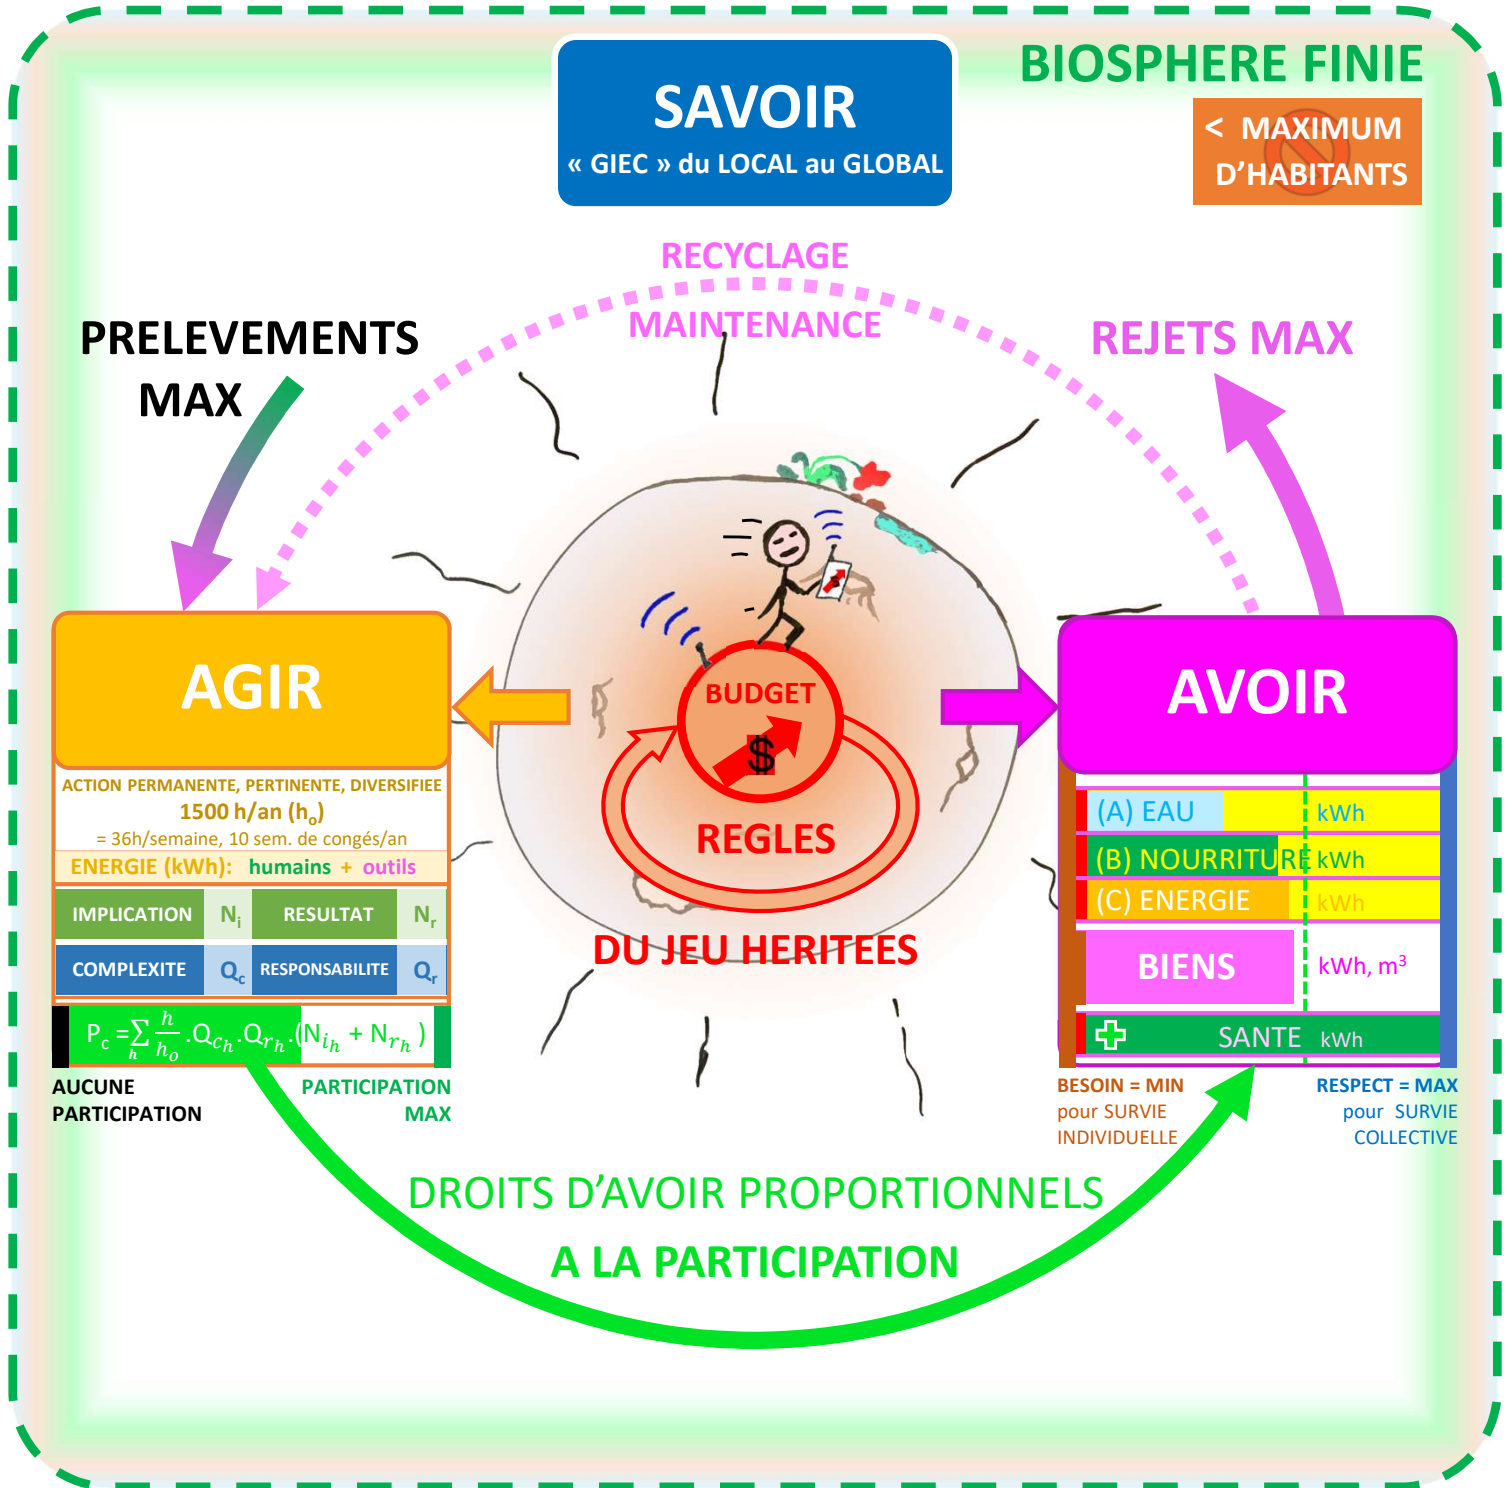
SAVOIR
« GIEC » du LOCAL au GLOBAL

BIOSPHERE FINIE
< MAXIMUM D'HABITANTS

RECYCLAGE
MAINTENANCE

PRELEVEMENTS MAX

REJETS MAX

AGIR

BUDGET
$
REGLES
DU JEU HERITEES

AVOIR

ACTION PERMANENTE, PERTINENTE, DIVERSIFIEE
1500 h/an ($h_o$)
= 36h/semaine, 10 sem. de congés/an
ENERGIE (kWh): humains + outils

| IMPLICATION | $N_i$ | RESULTAT | $N_r$ |
|---|---|---|---|
| COMPLEXITE | $Q_c$ | RESPONSABILITE | $Q_r$ |

$P_c = \sum_h \frac{h}{h_o} . Q_{c_h} . Q_{r_h} . (N_{i_h} + N_{r_h})$

AUCUNE PARTICIPATION
PARTICIPATION MAX

(A) EAU kWh
(B) NOURRITURE kWh
(C) ENERGIE kWh
BIENS kWh, $m^3$
SANTE kWh

BESOIN = MIN pour SURVIE INDIVIDUELLE
RESPECT = MAX pour SURVIE COLLECTIVE

DROITS D'AVOIR PROPORTIONNELS
A LA PARTICIPATION